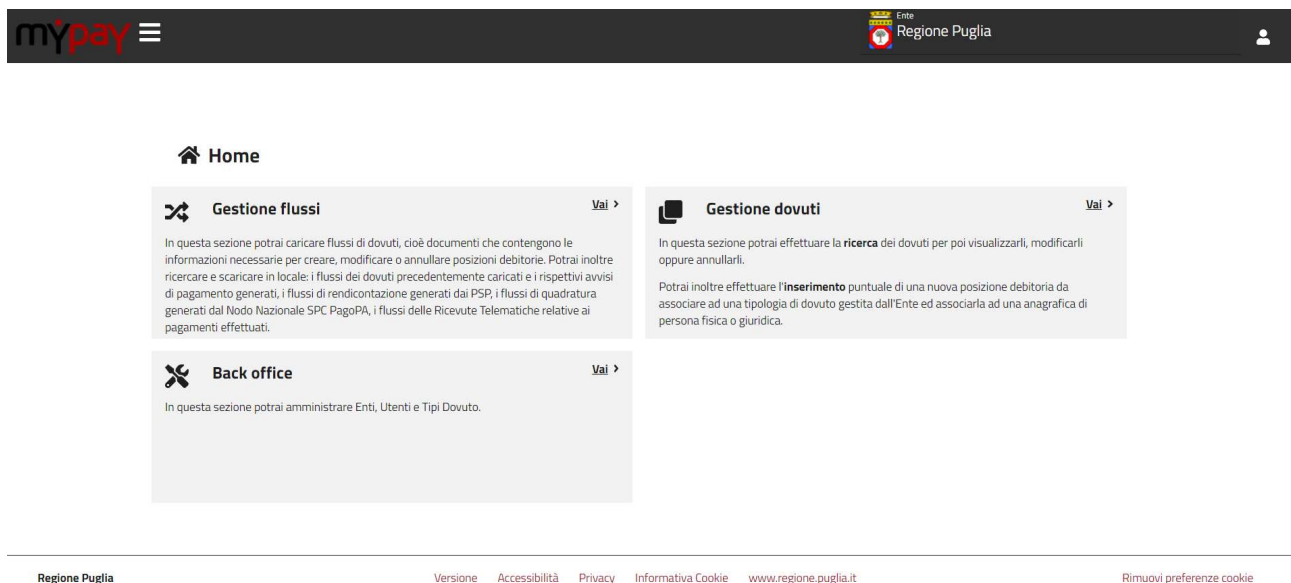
mypay

Ente
Regione Puglia

Home

Gestione flussi

Vai >

In questa sezione potrai caricare flussi di dovuti, cioè documenti che contengono le informazioni necessarie per creare, modificare o annullare posizioni debitorie. Potrai inoltre ricercare e scaricare in locale: i flussi dei dovuti precedentemente caricati e i rispettivi avvisi di pagamento generati, i flussi di rendicontazione generati dai PSP, i flussi di quadratura generati dal Nodo Nazionale SPC PagoPA, i flussi delle Ricevute Telematiche relative ai pagamenti effettuati.

Gestione dovuti

Vai >

In questa sezione potrai effettuare la **ricerca** dei dovuti per poi visualizzarli, modificarli oppure annullarli.

Potrai inoltre effettuare l'**inserimento** puntuale di una nuova posizione debitoria da associare ad una tipologia di dovuto gestita dall'Ente ed associarla ad una anagrafica di persona fisica o giuridica.

Back office

Vai >

In questa sezione potrai amministrare Enti, Utenti e Tipi Dovuto.

Regione Puglia

Versione Accessibilità Privacy Informativa Cookie www.regione.puglia.it

Rimuovi preferenze cookie